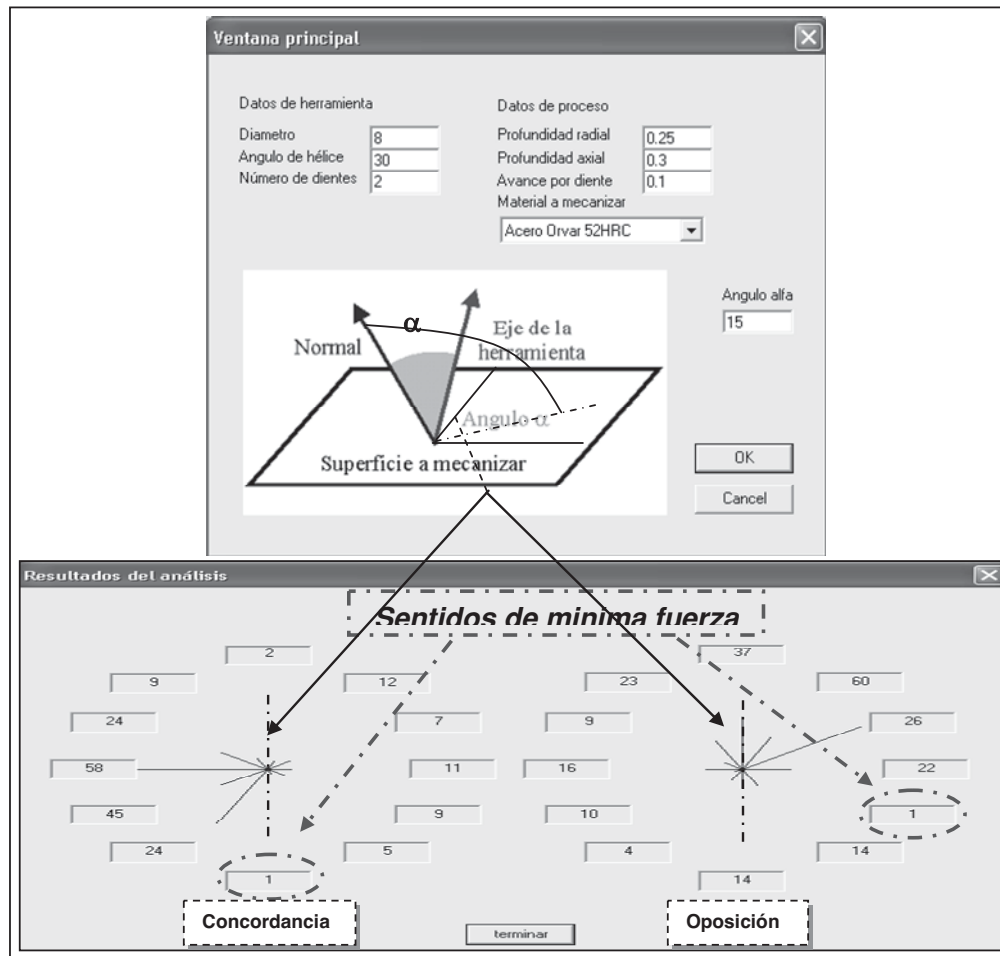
Ventana principal

Datos de herramienta

Diametro 8
Angulo de hélice 30
Número de dientes 2

Datos de proceso

Profundidad radial 0.25
Profundidad axial 0.3
Avance por diente 0.1
Material a mecanizar
Acero Orvar 52HRC

Angulo alfa
15

α
Normal
Eje de la herramienta
Angulo α
Superficie a mecanizar

OK
Cancel

Resultados del análisis

Sentidos de mínima fuerza

2
9
12
24
7
58
11
45
9
24
5
1

37
23
60
9
26
16
22
10
1
4
14
14

Concordancia
terminar
Oposición